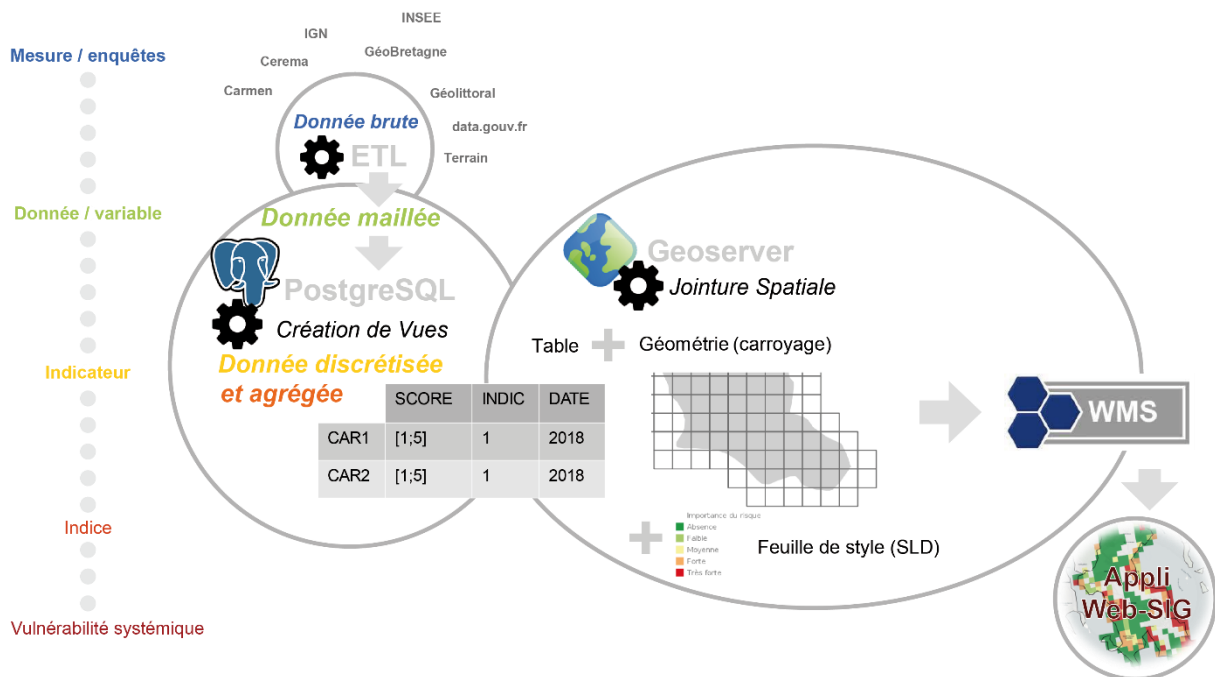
Mesure / enquêtes

Donnée / variable

Indicateur

Indice

Vulnérabilité systémique

INSEE
IGN
GéoBretagne
Cerema
Carmen
Géolittoral
data.gouv.fr
Terrain

Donnée brute
ETL

Donnée maillée
PostgreSQL
Création de Vues
Donnée discrétisée et agrégée

| | SCORE | INDIC | DATE |
|---|---|---|---|
| CAR1 | [1;5] | 1 | 2018 |
| CAR2 | [1;5] | 1 | 2018 |

Geoserver
Jointure Spatiale

Table + Géométrie (carroyage)

Importance du risque
Absence
Faible
Moyenne
Forte
Très forte

Feuille de style (SLD)

WMS

Appli Web-SIG